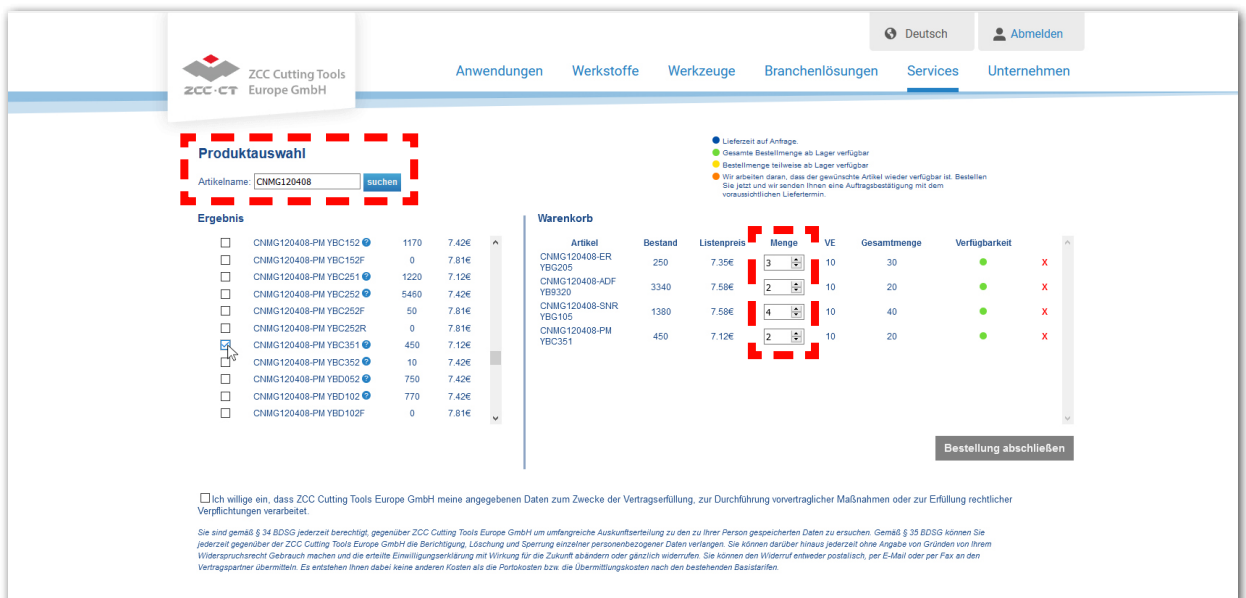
Deutsch
Abmelden

ZCC·CT ZCC Cutting Tools Europe GmbH

Anwendungen Werkstoffe Werkzeuge Branchenlösungen Services Unternehmen

Produktauswahl
Artikelname: CNMG120408 suchen

Lieferzeit auf Anfrage.
Gesamte Bestellmenge ab Lager verfügbar
Bestellmenge teilweise ab Lager verfügbar
Wir arbeiten daran, dass der gewünschte Artikel wieder verfügbar ist. Bestellen Sie jetzt und wir senden Ihnen eine Auftragsbestätigung mit dem voraussichtlichen Liefertermin.

Ergebnis

| | | | |
|---|---|---|---|
| ☐ | CNMG120408-PM YBC152 | 1170 | 7.42€ |
| ☐ | CNMG120408-PM YBC152F | 0 | 7.81€ |
| ☐ | CNMG120408-PM YBC251 | 1220 | 7.12€ |
| ☐ | CNMG120408-PM YBC252 | 5460 | 7.42€ |
| ☐ | CNMG120408-PM YBC252F | 50 | 7.81€ |
| ☐ | CNMG120408-PM YBC252R | 0 | 7.81€ |
| ☑ | CNMG120408-PM YBC351 | 450 | 7.12€ |
| ☐ | CNMG120408-PM YBC352 | 10 | 7.42€ |
| ☐ | CNMG120408-PM YBD052 | 750 | 7.42€ |
| ☐ | CNMG120408-PM YBD102 | 770 | 7.42€ |
| ☐ | CNMG120408-PM YBD102F | 0 | 7.81€ |

Warenkorb

| Artikel | Bestand | Listenpreis | Menge | VE | Gesamtmenge | Verfügbarkeit | |
|---|---|---|---|---|---|---|---|
| CNMG120408-ER YBG205 | 250 | 7.35€ | 3 | 10 | 30 | | x |
| CNMG120408-ADF YB9320 | 3340 | 7.58€ | 2 | 10 | 20 | | x |
| CNMG120408-SNR YBG105 | 1380 | 7.58€ | 4 | 10 | 40 | | x |
| CNMG120408-PM YBC351 | 450 | 7.12€ | 2 | 10 | 20 | | x |

Bestellung abschließen

☐ Ich willige ein, dass ZCC Cutting Tools Europe GmbH meine angegebenen Daten zum Zwecke der Vertragserfüllung, zur Durchführung vorvertraglicher Maßnahmen oder zur Erfüllung rechtlicher Verpflichtungen verarbeitet.

Sie sind gemäß § 34 BDSG jederzeit berechtigt, gegenüber ZCC Cutting Tools Europe GmbH um umfangreiche Auskunftserteilung zu den zu Ihrer Person gespeicherten Daten zu ersuchen. Gemäß § 35 BDSG können Sie jederzeit gegenüber der ZCC Cutting Tools Europe GmbH die Berichtigung, Löschung und Sperrung einzelner personenbezogener Daten verlangen. Sie können darüber hinaus jederzeit ohne Angabe von Gründen von Ihrem Widerspruchsrecht Gebrauch machen und die erteilte Einwilligungserklärung mit Wirkung für die Zukunft abändern oder gänzlich widerrufen. Sie können den Widerruf entweder postalisch, per E-Mail oder per Fax an den Vertragspartner übermitteln. Es entstehen Ihnen dabei keine anderen Kosten als die Portokosten bzw. die Übermittlungskosten nach den bestehenden Basistarifen.